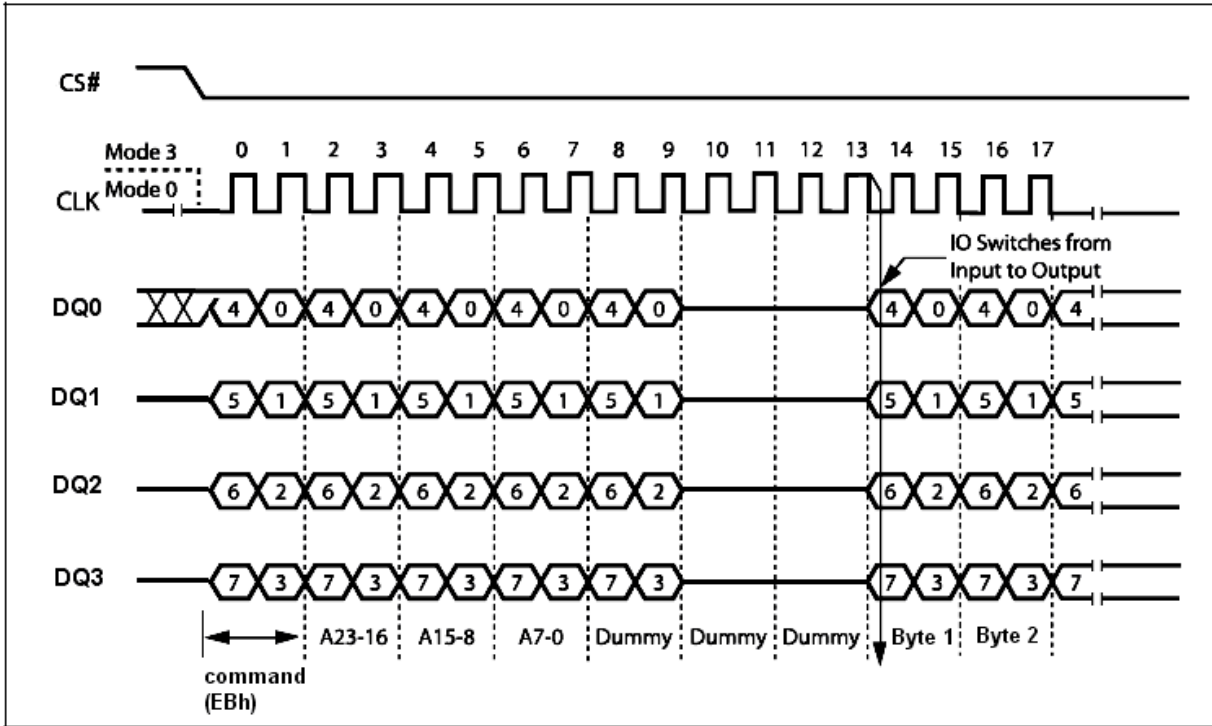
CS#

Mode 3
Mode 0
CLK

0 1 2 3 4 5 6 7 8 9 10 11 12 13 14 15 16 17

IO Switches from Input to Output

DQ0 4 0 4 0 4 0 4 0 4 0 4 0 4 0 4

DQ1 5 1 5 1 5 1 5 1 5 1 5 1 5 1 5

DQ2 6 2 6 2 6 2 6 2 6 2 6 2 6 2 6

DQ3 7 3 7 3 7 3 7 3 7 3 7 3 7 3 7

command (EBh)
A23-16
A15-8
A7-0
Dummy
Dummy
Dummy
Byte 1
Byte 2